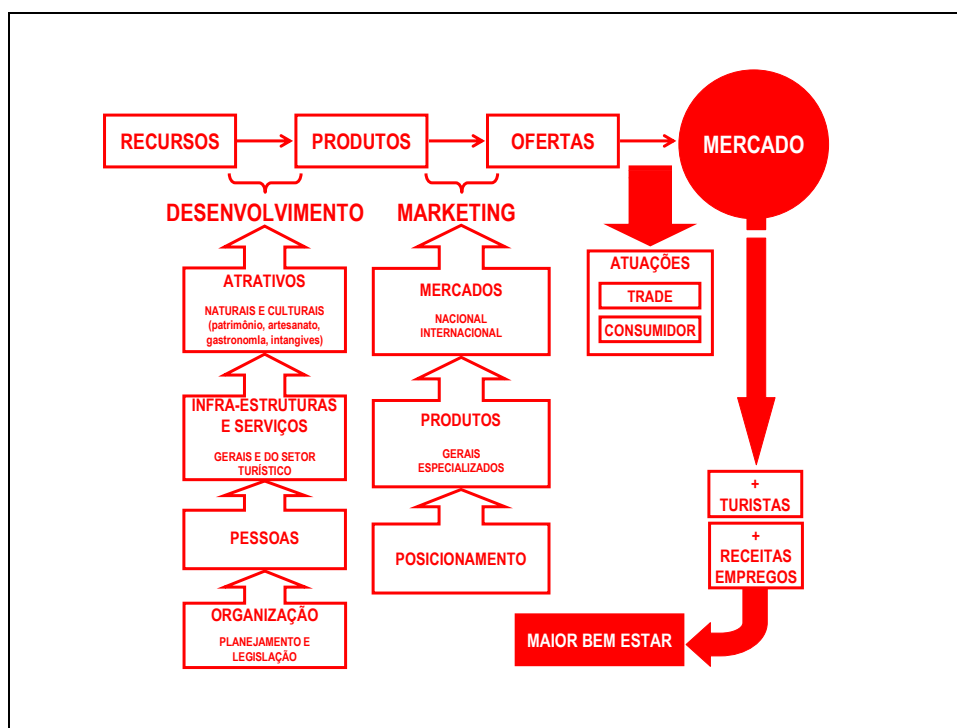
RECURSOS

PRODUTOS

OFERTAS

MERCADO

DESENVOLVIMENTO

MARKETING

ATUAÇÕES

TRADE

CONSUMIDOR

ATRATIVOS

NATURAIS E CULTURAIS (patrimônio, artesanato, gastronomia, intangíves)

MERCADOS

NACIONAL INTERNACIONAL

INFRA-ESTRUTURAS E SERVIÇOS

GERAIS E DO SETOR TURÍSTICO

PRODUTOS

GERAIS ESPECIALIZADOS

+ TURISTAS

PESSOAS

POSICIONAMENTO

+ RECEITAS EMPREGOS

ORGANIZAÇÃO

PLANEJAMENTO E LEGISLAÇÃO

MAIOR BEM ESTAR